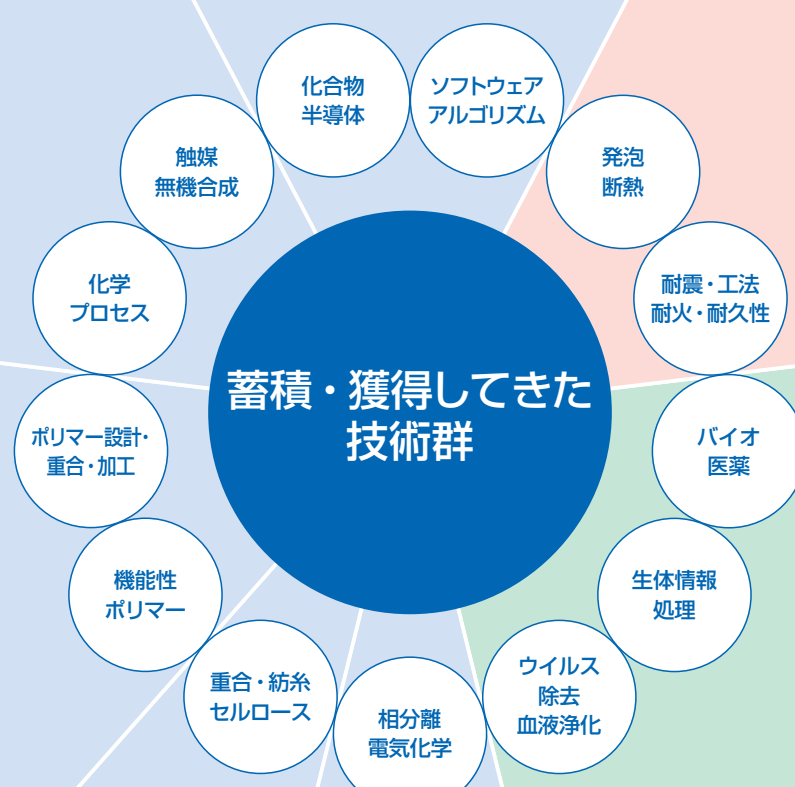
蓄積・獲得してきた技術群

化合物
半導体

ソフトウェア
アルゴリズム

発泡
断熱

耐震・工法
耐火・耐久性

バイオ
医薬

生体情報
処理

ウイルス
除去
血液浄化

相分離
電気化学

重合・紡糸
セルロース

機能性
ポリマー

ポリマー設計・
重合・加工

化学
プロセス

触媒
無機合成